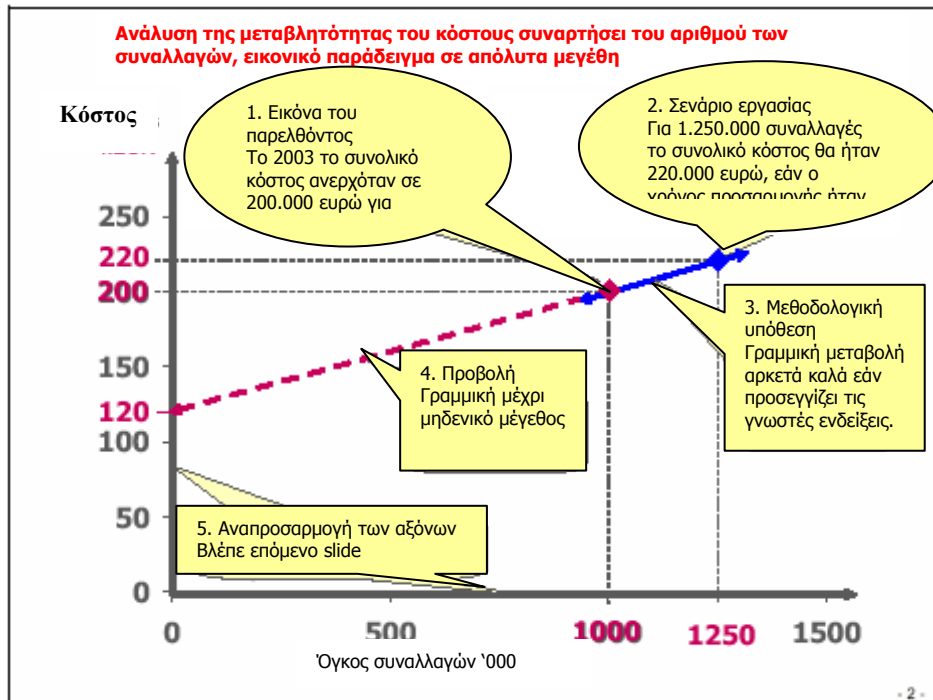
Ανάλυση της μεταβλητότητας του κόστους συναρτήσει του αριθμού των συναλλαγών, εικονικό παράδειγμα σε απόλυτα μεγέθη

Κόστος

1. Εικόνα του παρελθόντος
Το 2003 το συνολικό κόστος ανερχόταν σε 200.000 ευρώ για

2. Σενάριο εργασίας
Για 1.250.000 συναλλαγές το συνολικό κόστος θα ήταν 220.000 ευρώ, εάν ο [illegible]

3. Μεθοδολογική υπόθεση
Γραμμική μεταβολή αρκετά καλά εάν προσεγγίζει τις γνωστές ενδείξεις.

4. Προβολή
Γραμμική μέχρι μηδενικό μέγεθος

5. Αναπροσαρμογή των αξόνων
Βλέπε επόμενο slide

250
220
200
150
120
100
50
0

0
500
1000
1250
1500

Όγκος συναλλαγών ‘000

- 2 -